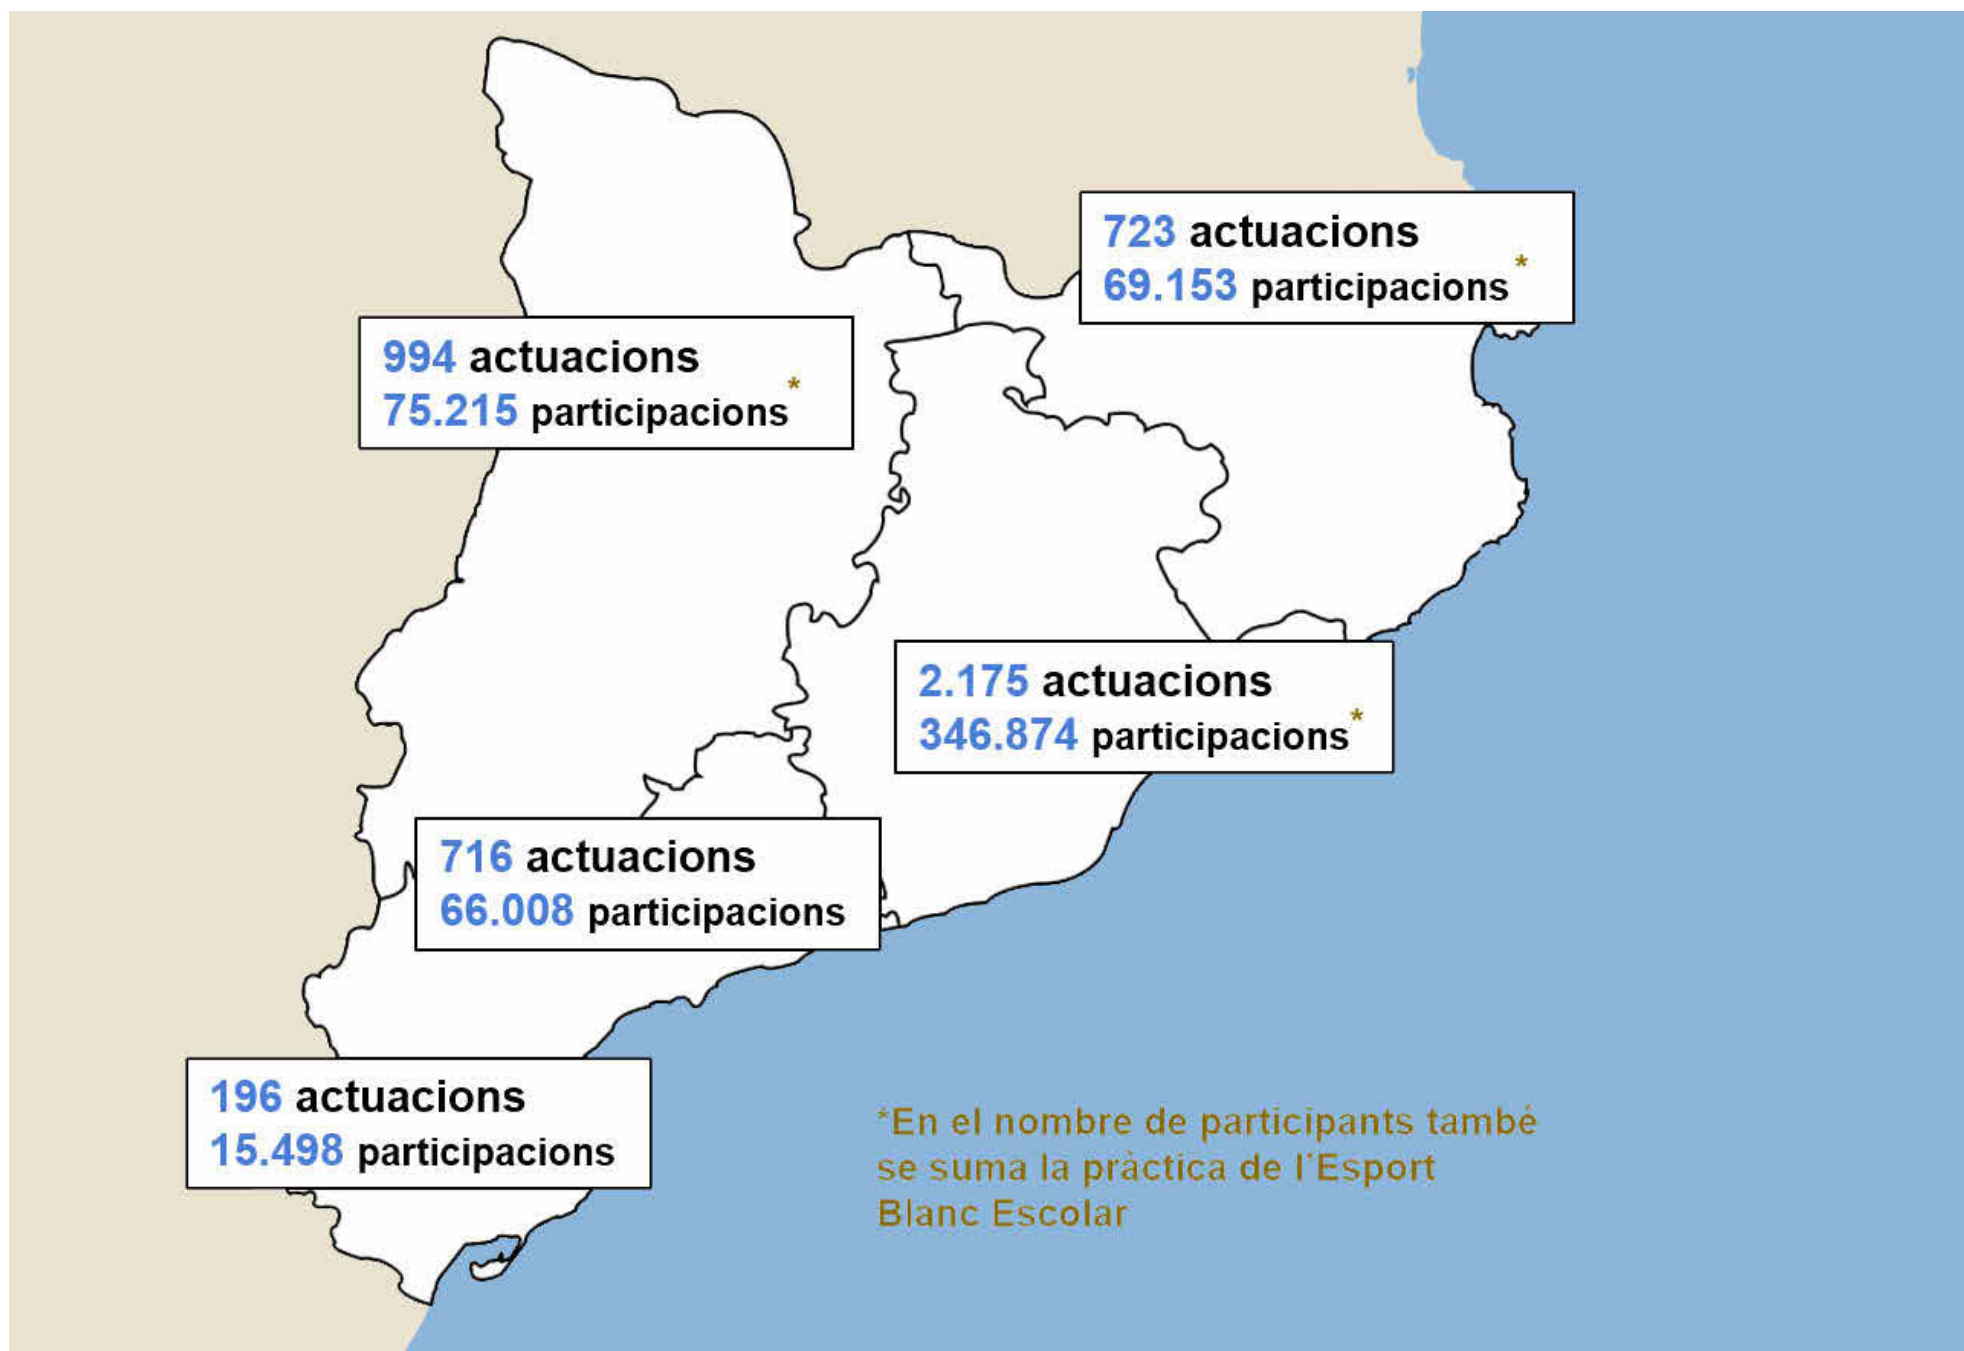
994 actuacions
75.215 participacions*

723 actuacions
69.153 participacions*

2.175 actuacions
346.874 participacions*

716 actuacions
66.008 participacions

196 actuacions
15.498 participacions

*En el nombre de participants també se suma la pràctica de l'Esport Blanc Escolar